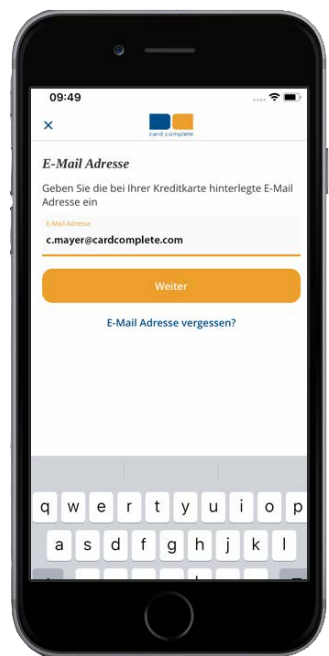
09:49

×

card complete

E-Mail Adresse

Geben Sie die bei Ihrer Kreditkarte hinterlegte E-Mail Adresse ein

E-Mail Adresse
c.mayer@cardcomplete.com

Weiter

E-Mail Adresse vergessen?

q w e r t z u i o p
a s d f g h j k l